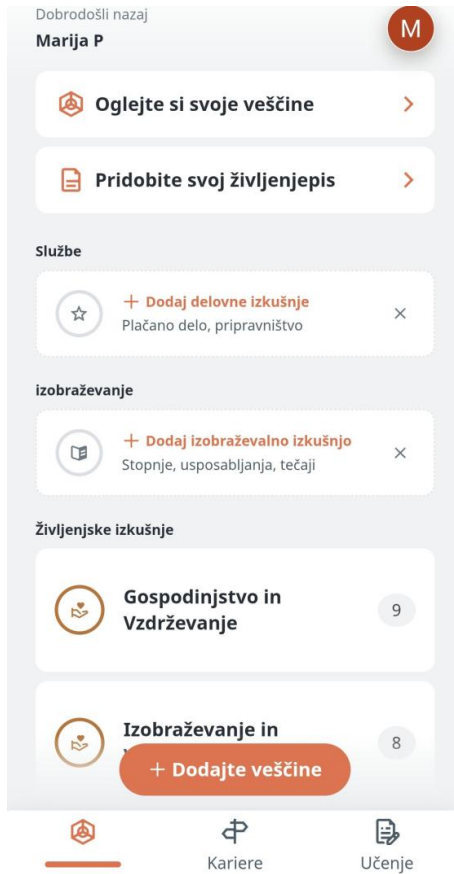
Dobrodošli nazaj
Marija P

M

Oglejte si svoje veščine

Pridobite svoj življenjepis

Službe

+ Dodaj delovne izkušnje
Plačano delo, pripravništvo

izobraževanje

+ Dodaj izobraževalno izkušnjo
Stopnje, usposabljanja, tečaji

Življenjske izkušnje

Gospodinjstvo in Vzdrževanje
9

Izobraževanje in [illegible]
8

+ Dodajte veščine

Kariere
Učenje